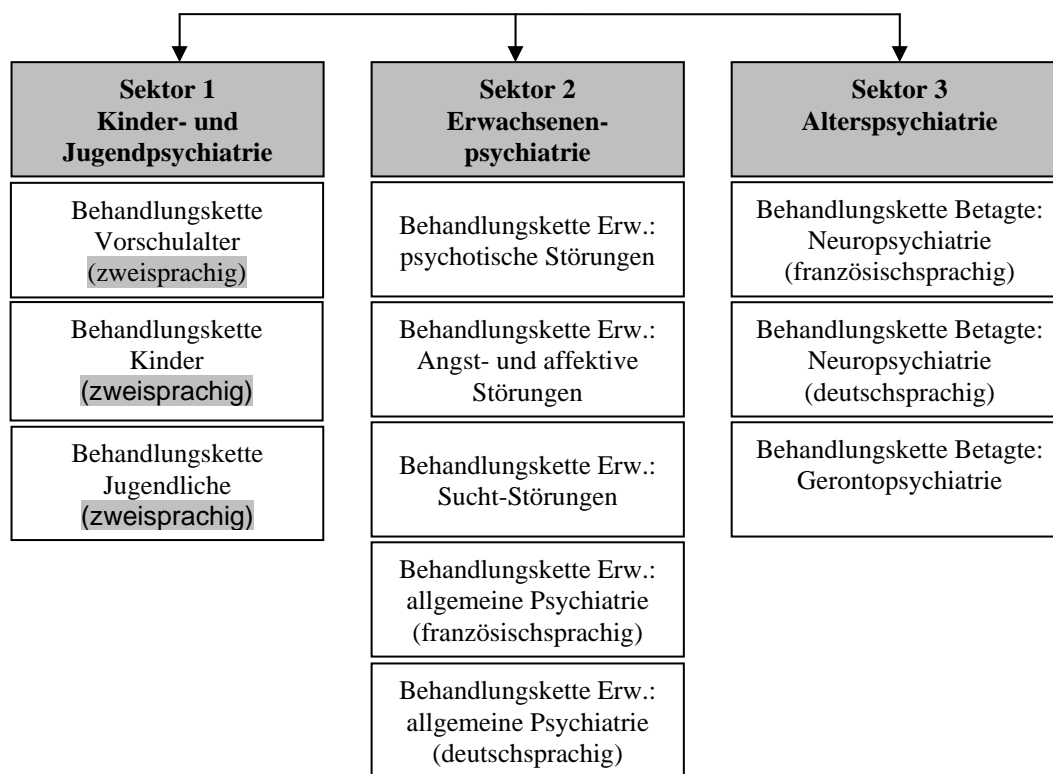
Sektor 1
Kinder- und Jugendpsychiatrie

Behandlungskette Vorschulalter (zweisprachig)

Behandlungskette Kinder (zweisprachig)

Behandlungskette Jugendliche (zweisprachig)

Sektor 2
Erwachsenenpsychiatrie

Behandlungskette Erw.: psychotische Störungen

Behandlungskette Erw.: Angst- und affektive Störungen

Behandlungskette Erw.: Sucht-Störungen

Behandlungskette Erw.: allgemeine Psychiatrie (französischsprachig)

Behandlungskette Erw.: allgemeine Psychiatrie (deutschsprachig)

Sektor 3
Alterspsychiatrie

Behandlungskette Betagte: Neuropsychiatrie (französischsprachig)

Behandlungskette Betagte: Neuropsychiatrie (deutschsprachig)

Behandlungskette Betagte: Gerontopsychiatrie